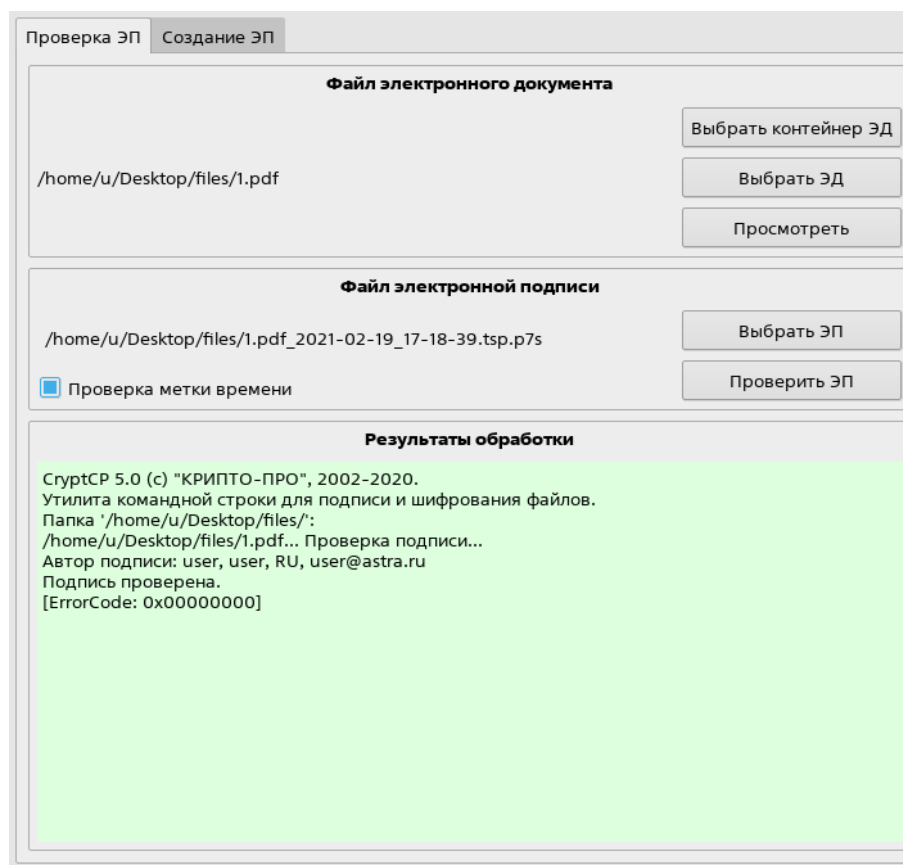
Проверка ЭП | Создание ЭП

Файл электронного документа

Выбрать контейнер ЭД

/home/u/Desktop/files/1.pdf

Выбрать ЭД

Просмотреть

Файл электронной подписи

/home/u/Desktop/files/1.pdf_2021-02-19_17-18-39.tsp.p7s

Выбрать ЭП

Проверка метки времени

Проверить ЭП

Результаты обработки

CryptCP 5.0 (c) "КРИПТО-ПРО", 2002-2020.
Утилита командной строки для подписи и шифрования файлов.
Папка '/home/u/Desktop/files/':
/home/u/Desktop/files/1.pdf... Проверка подписи...
Автор подписи: user, user, RU, user@astra.ru
Подпись проверена.
[ErrorCode: 0x00000000]